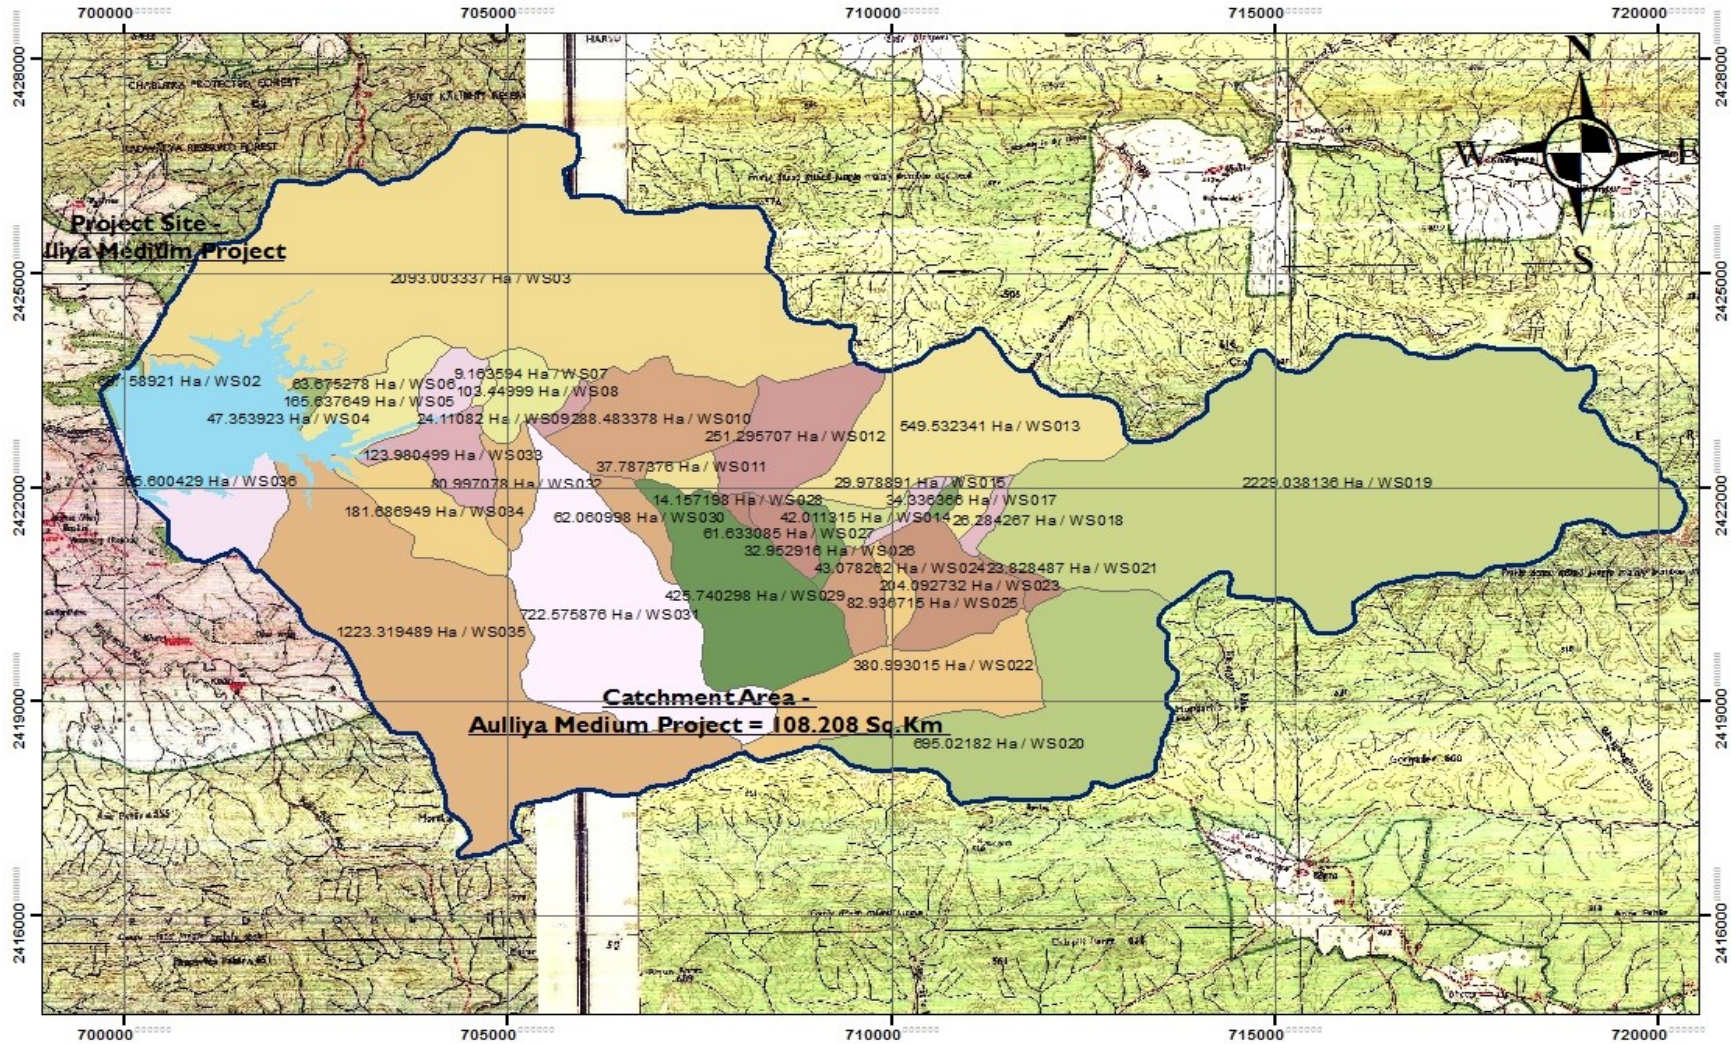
700000 705000 710000 715000 720000

2428000 2425000 2422000 2419000 2416000

N
W E
S

Project Site -
lliya Medium Project

2093.003337 Ha / WS03
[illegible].58921 Ha / WS02
63.675278 Ha / WS06
165.637649 Ha / WS05
47.353923 Ha / WS04
9.163594 Ha / WS07
103.44999 Ha / WS08
24.11082 Ha / WS09
288.483378 Ha / WS010
251.295707 Ha / WS012
549.532341 Ha / WS013
123.980499 Ha / WS033
37.787376 Ha / WS011
3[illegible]5.600429 Ha / WS036
80.997078 Ha / WS032
29.978891 Ha / WS015
34.336366 Ha / WS017
2229.038136 Ha / WS019
14.157198 Ha / WS028
181.686949 Ha / WS034
62.060998 Ha / WS030
42.011315 Ha / WS014
26.284267 Ha / WS018
61.633085 Ha / WS027
32.952916 Ha / WS026
43.078262 Ha / WS024
23.828487 Ha / WS021
204.092732 Ha / WS023
425.740298 Ha / WS029
82.936715 Ha / WS025
722.575876 Ha / WS031
1223.319489 Ha / WS035
380.993015 Ha / WS022
695.02182 Ha / WS020

Catchment Area -
Aulliya Medium Project = 108.208 Sq.Km